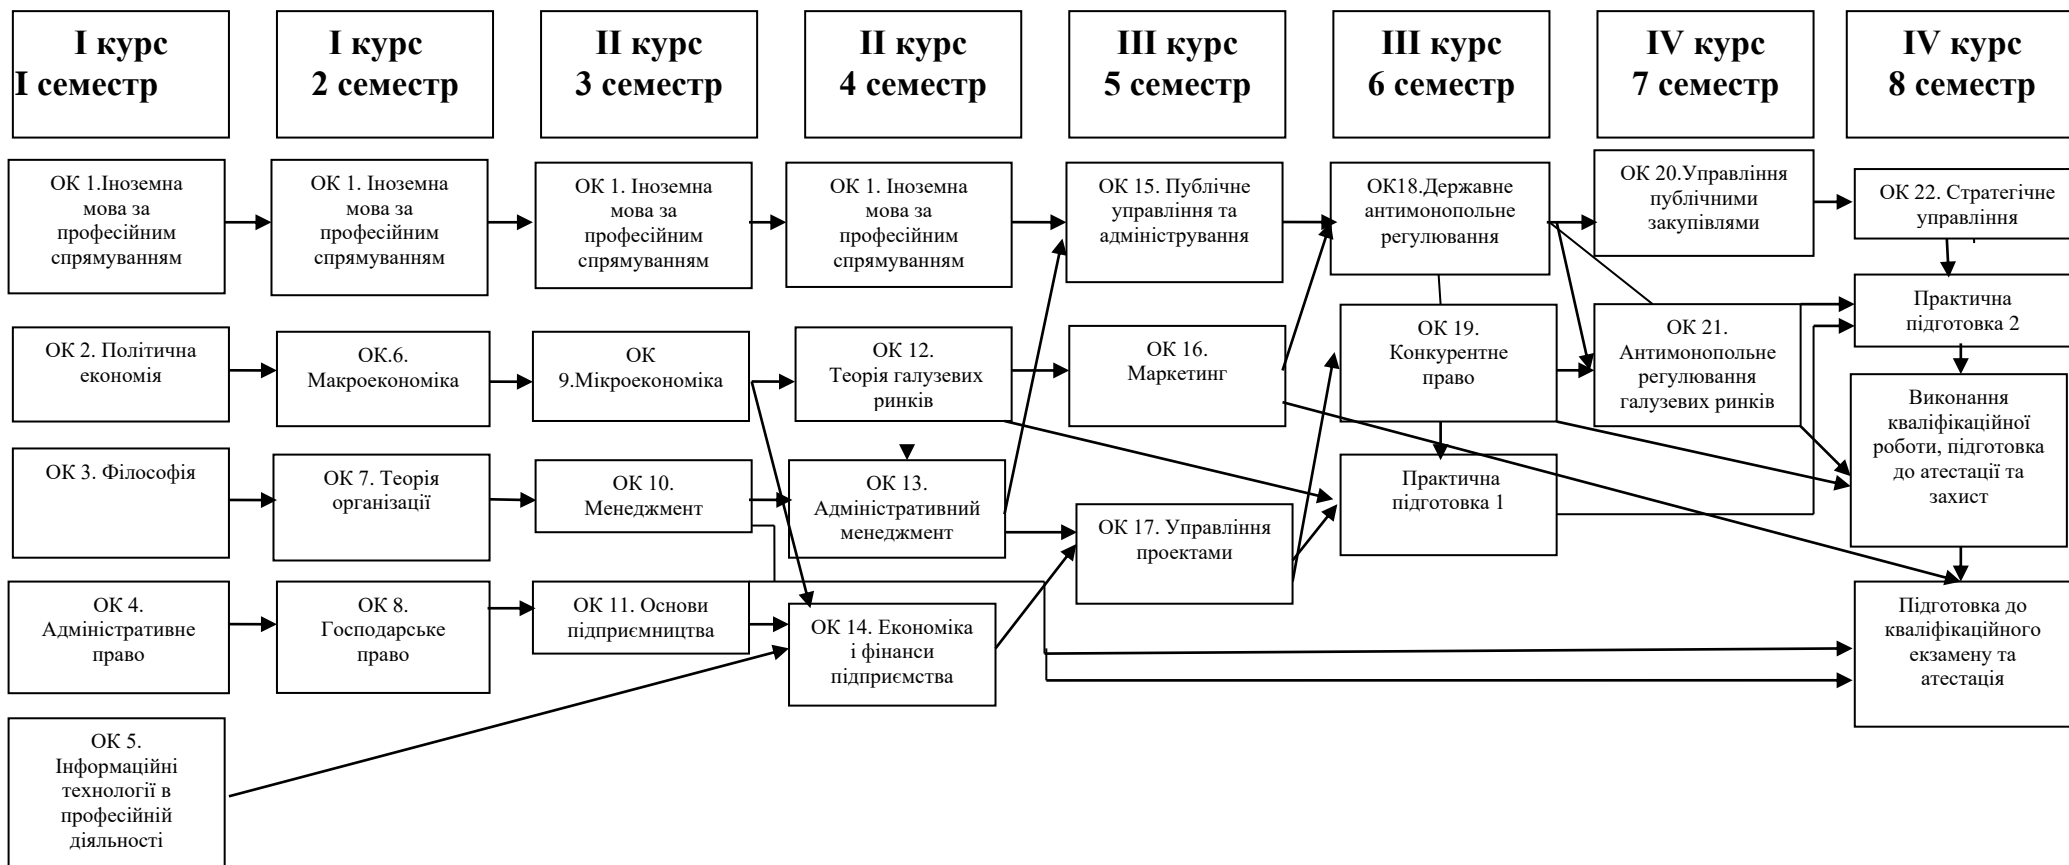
I курс
I семестр

I курс
2 семестр

II курс
3 семестр

II курс
4 семестр

III курс
5 семестр

III курс
6 семестр

IV курс
7 семестр

IV курс
8 семестр

ОК 1.Іноземна мова за професійним спрямуванням

ОК 1. Іноземна мова за професійним спрямуванням

ОК 1. Іноземна мова за професійним спрямуванням

ОК 1. Іноземна мова за професійним спрямуванням

ОК 15. Публічне управління та адміністрування

ОК18.Державне антимонопольне регулювання

ОК 20.Управління публічними закупівлями

ОК 22. Стратегічне управління

ОК 2. Політична економія

ОК.6. Макроекономіка

ОК 9.Мікроекономіка

ОК 12. Теорія галузевих ринків

ОК 16. Маркетинг

ОК 19. Конкурентне право

ОК 21. Антимонопольне регулювання галузевих ринків

Практична підготовка 2

Виконання кваліфікаційної роботи, підготовка до атестації та захист

ОК 3. Філософія

ОК 7. Теорія організації

ОК 10. Менеджмент

ОК 13. Адміністративний менеджмент

ОК 17. Управління проектами

Практична підготовка 1

ОК 4. Адміністративне право

ОК 8. Господарське право

ОК 11. Основи підприємництва

ОК 14. Економіка і фінанси підприємства

Підготовка до кваліфікаційного екзамену та атестація

ОК 5. Інформаційні технології в професійній діяльності